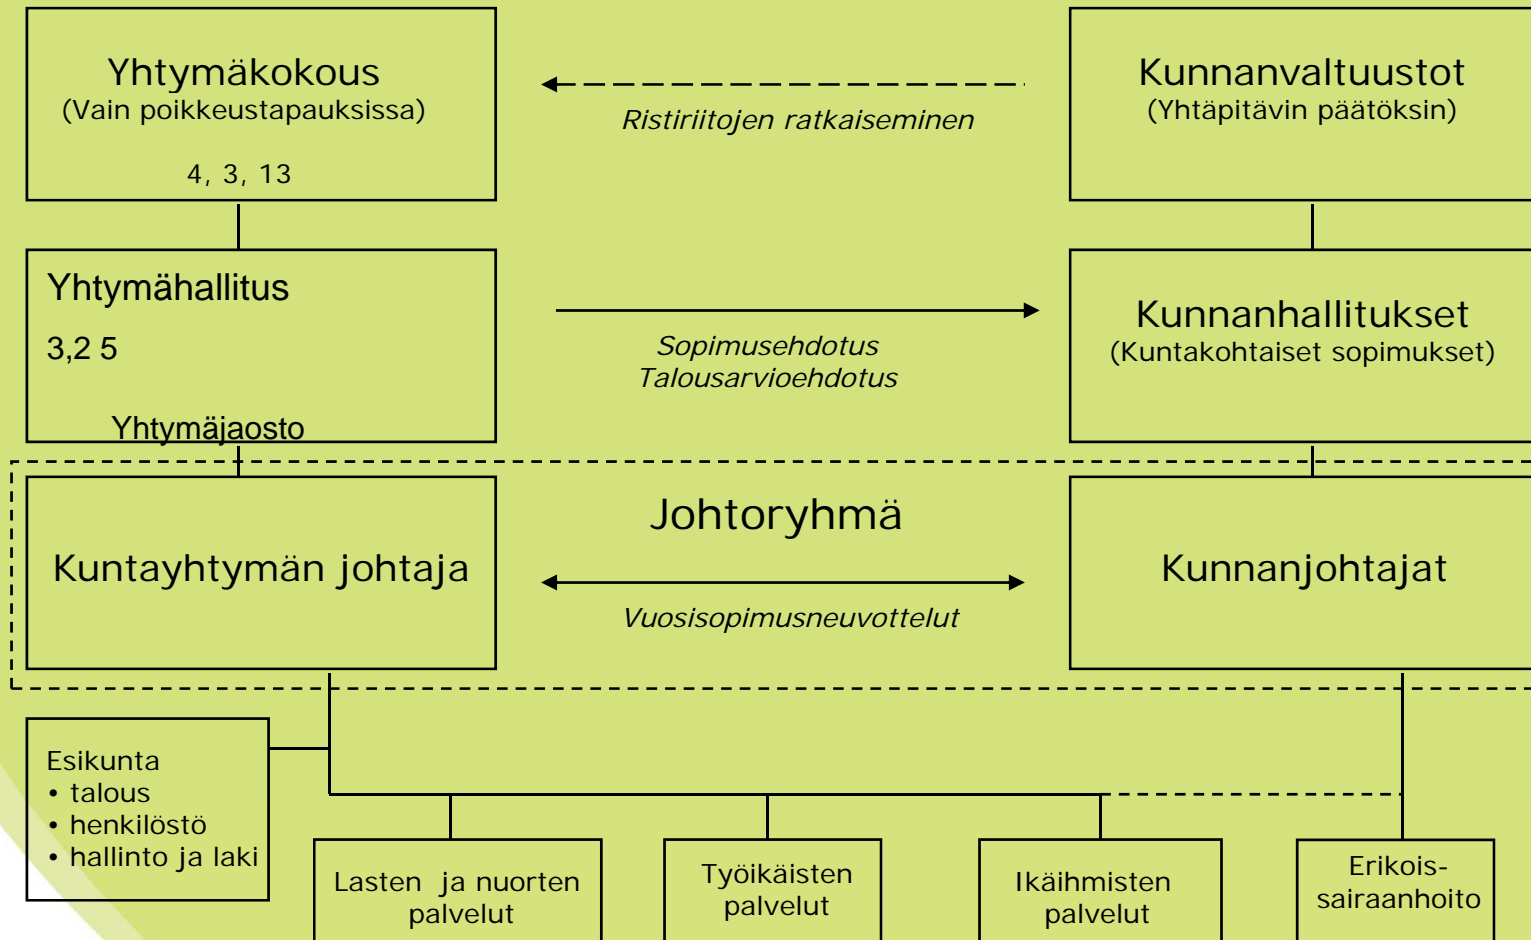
Yhtymäkokous
(Vain poikkeustapauksissa)
4, 3, 13

Ristiriitojen ratkaiseminen

Kunnanvaltuustot
(Yhtäpitävin päätöksin)

Yhtymähallitus
3,2 5
Yhtymäjaosto

Sopimusehdotus
Talousarvioehdotus

Kunnanhallitukset
(Kuntakohtaiset sopimukset)

Johtoryhmä

Kuntayhtymän johtaja

Vuosisopimusneuvottelut

Kunnanjohtajat

Esikunta
• talous
• henkilöstö
• hallinto ja laki

Lasten ja nuorten palvelut

Työikäisten palvelut

Ikäihmisten palvelut

Erikoissairaanhoito